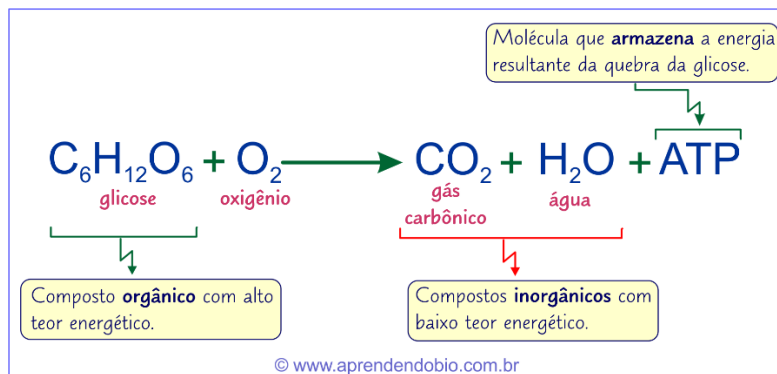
Molécula que **armazena** a energia resultante da quebra da glicose.

$C_6H_{12}O_6 + O_2 \longrightarrow CO_2 + H_2O + ATP$

glicose

oxigênio

gás carbônico

água

Composto **orgânico** com alto teor energético.

Compostos **inorgânicos** com baixo teor energético.

© www.aprendendobio.com.br